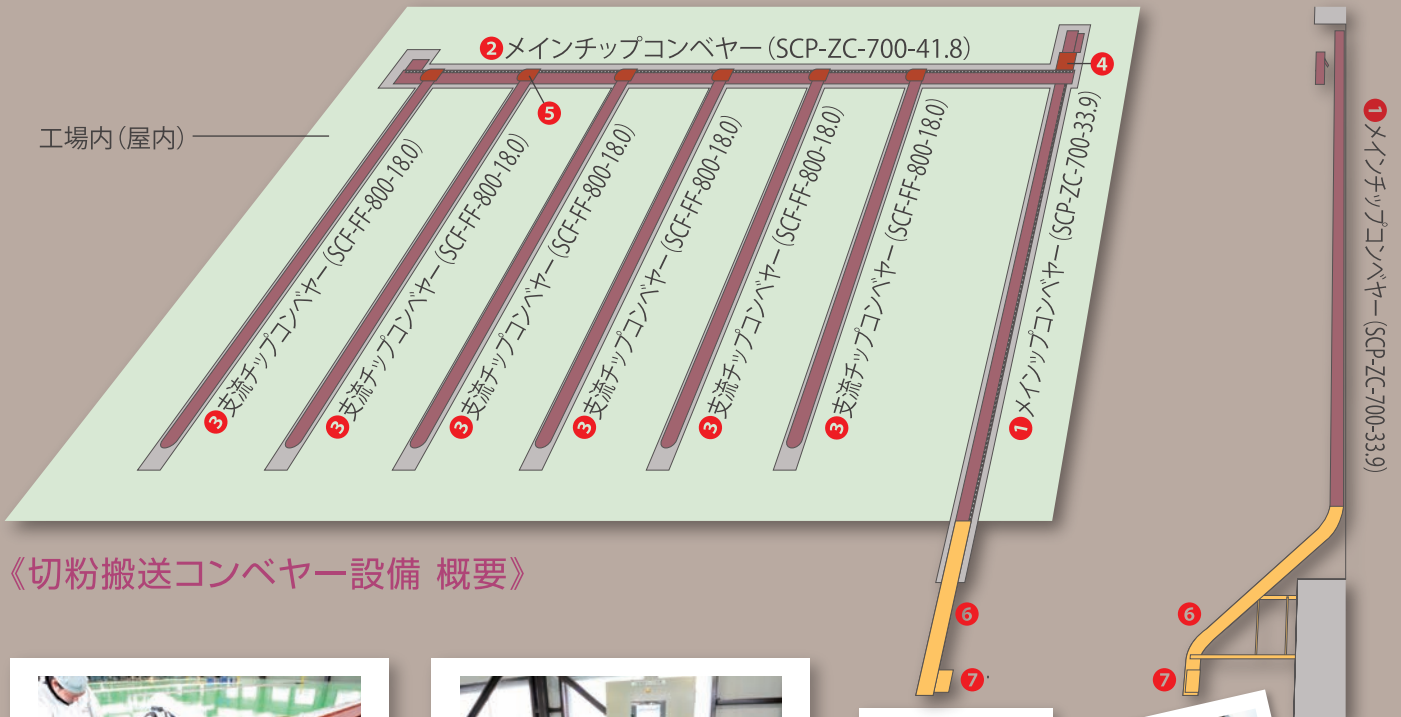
2 メインチップコンベヤー（SCP-ZC-700-41.8）

4

5

工場内（屋内）

3 支流チップコンベヤー（SCF-FF-800-18.0）

3 支流チップコンベヤー（SCF-FF-800-18.0）

3 支流チップコンベヤー（SCF-FF-800-18.0）

3 支流チップコンベヤー（SCF-FF-800-18.0）

3 支流チップコンベヤー（SCF-FF-800-18.0）

3 支流チップコンベヤー（SCF-FF-800-18.0）

1 メインツップコンベヤー（SCP-ZC-700-33.9）

1 メインチップコンベヤー（SCP-ZC-700-33.9）

《切粉搬送コンベヤー設備 概要》

6

7

6

7